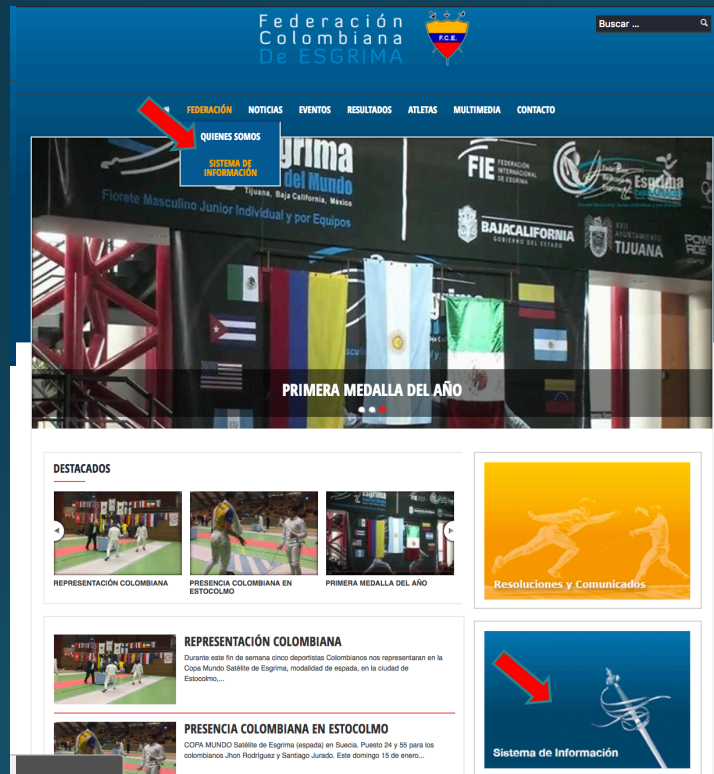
Federación Colombiana De ESGRIMA

F.C.E.

Buscar ...

FEDERACIÓN NOTICIAS EVENTOS RESULTADOS ATLETAS MULTIMEDIA CONTACTO

QUIENES SOMOS

SISTEMA DE INFORMACIÓN

Esgrima del Mundo
Tijuana, Baja California, México
Florete Masculino Junior Individual y por Equipos

FIE FEDERACIÓN INTERNACIONAL DE ESGRIMA

BAJACALIFORNIA GOBIERNO DEL ESTADO

TIJUANA

PRIMERA MEDALLA DEL AÑO

DESTACADOS

REPRESENTACIÓN COLOMBIANA

PRESENCIA COLOMBIANA EN ESTOCOLMO

PRIMERA MEDALLA DEL AÑO

Resoluciones y Comunicados

REPRESENTACIÓN COLOMBIANA

Durante este fin de semana cinco deportistas Colombianos nos representaran en la Copa Mundo Satélite de Esgrima, modalidad de espada, en la ciudad de Estocolmo,...

PRESENCIA COLOMBIANA EN ESTOCOLMO

COPA MUNDO Satélite de Esgrima (espada) en Suecia. Puesto 24 y 55 para los colombianos Jhon Rodríguez y Santiago Jurado. Este domingo 15 de enero...

Sistema de Información